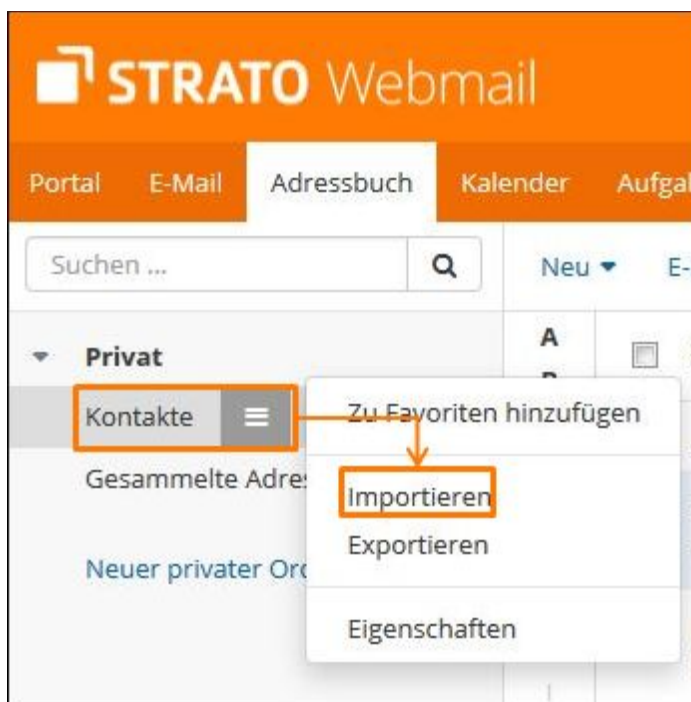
STRATO Webmail

Portal E-Mail Adressbuch Kalender Aufga

Suchen ...

Neu E-

A

Privat

Kontakte

Gesammelte Adres

Neuer privater Orc

Zu Favoriten hinzufügen

Importieren

Exportieren

Eigenschaften